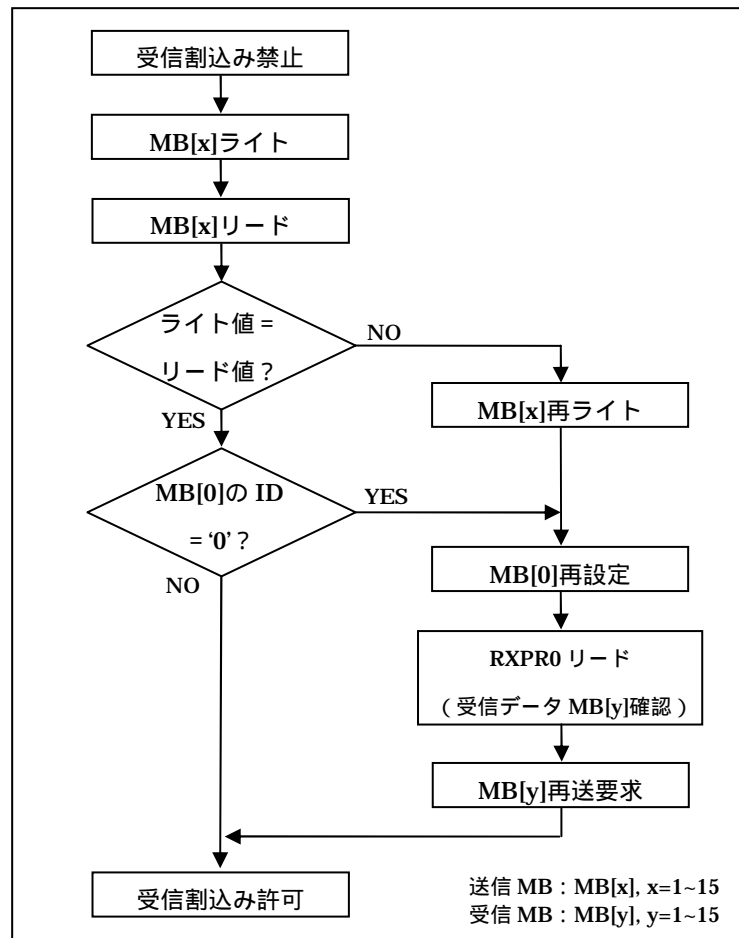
受信割込み禁止

MB[x]ライト

MB[x]リード

ライト値 = リード値？

NO

MB[x]再ライト

YES

MB[0]の ID = '0'？

YES

MB[0]再設定

NO

RXPR0 リード （受信データ MB[y]確認）

MB[y]再送要求

受信割込み許可

送信 MB：MB[x], x=1~15
受信 MB：MB[y], y=1~15